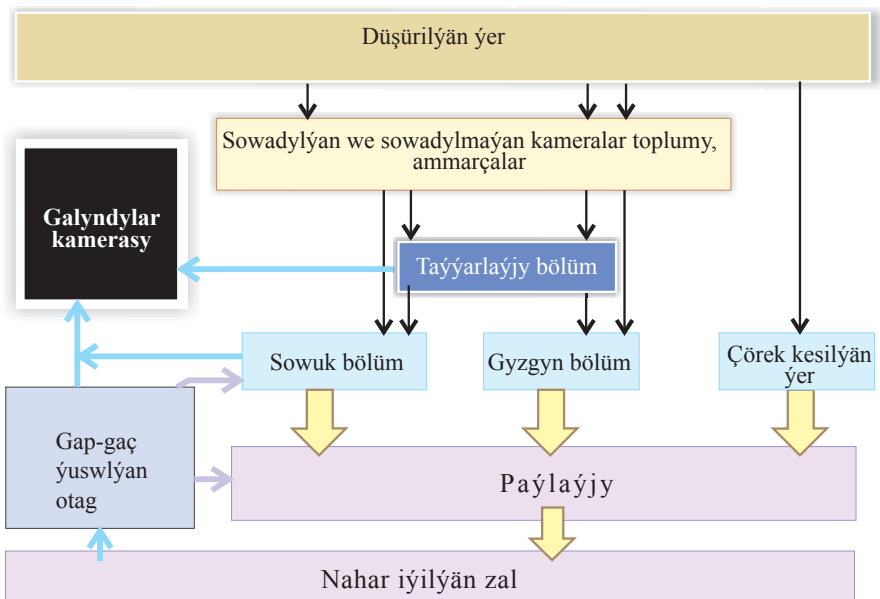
Düşürilýän ýer

Sowadylýan we sowadylmaýan kameralar toplumy, ammarçalar

Galyndylar kamerasy

Taýýarlaýjy bölüm

Sowuk bölüm

Gyzgyn bölüm

Çörek kesilýän ýer

Gap-gaç ýuswlýan otag

Paýlaýjy

Nahar iýilýän zal